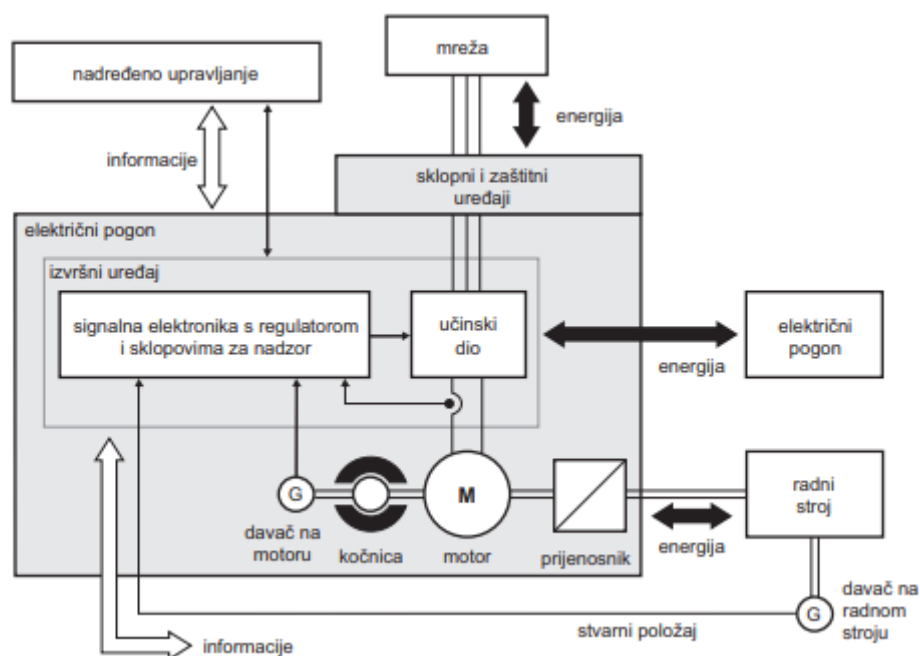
mreža

nadređeno upravljanje

energija

informacije

sklopni i zaštitni uređaji

električni pogon

izvršni uređaj

signalna elektronika s regulatorom i sklopovima za nadzor

učinski dio

električni pogon

energija

G

M

radni stroj

davač na motoru

kočnica

motor

prijenosnik

energija

G

davač na radnom stroju

stvarni položaj

informacije